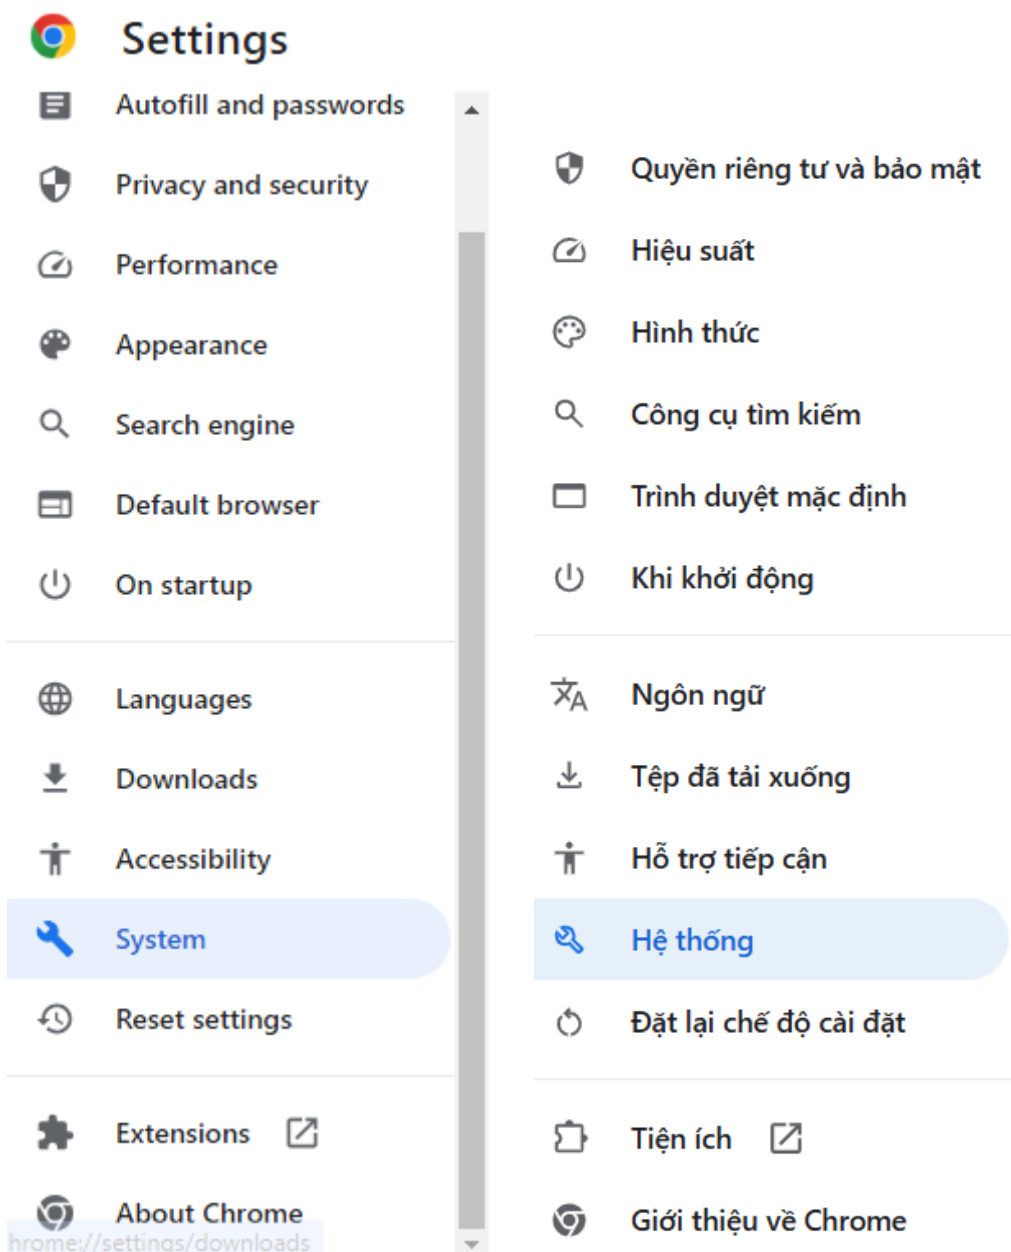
Settings

Autofill and passwords

Privacy and security

Performance

Appearance

Search engine

Default browser

On startup

Languages

Downloads

Accessibility

System

Reset settings

Extensions

About Chrome

hrome://settings/downloads

Quyền riêng tư và bảo mật

Hiệu suất

Hình thức

Công cụ tìm kiếm

Trình duyệt mặc định

Khi khởi động

Ngôn ngữ

Tệp đã tải xuống

Hỗ trợ tiếp cận

Hệ thống

Đặt lại chế độ cài đặt

Tiện ích

Giới thiệu về Chrome